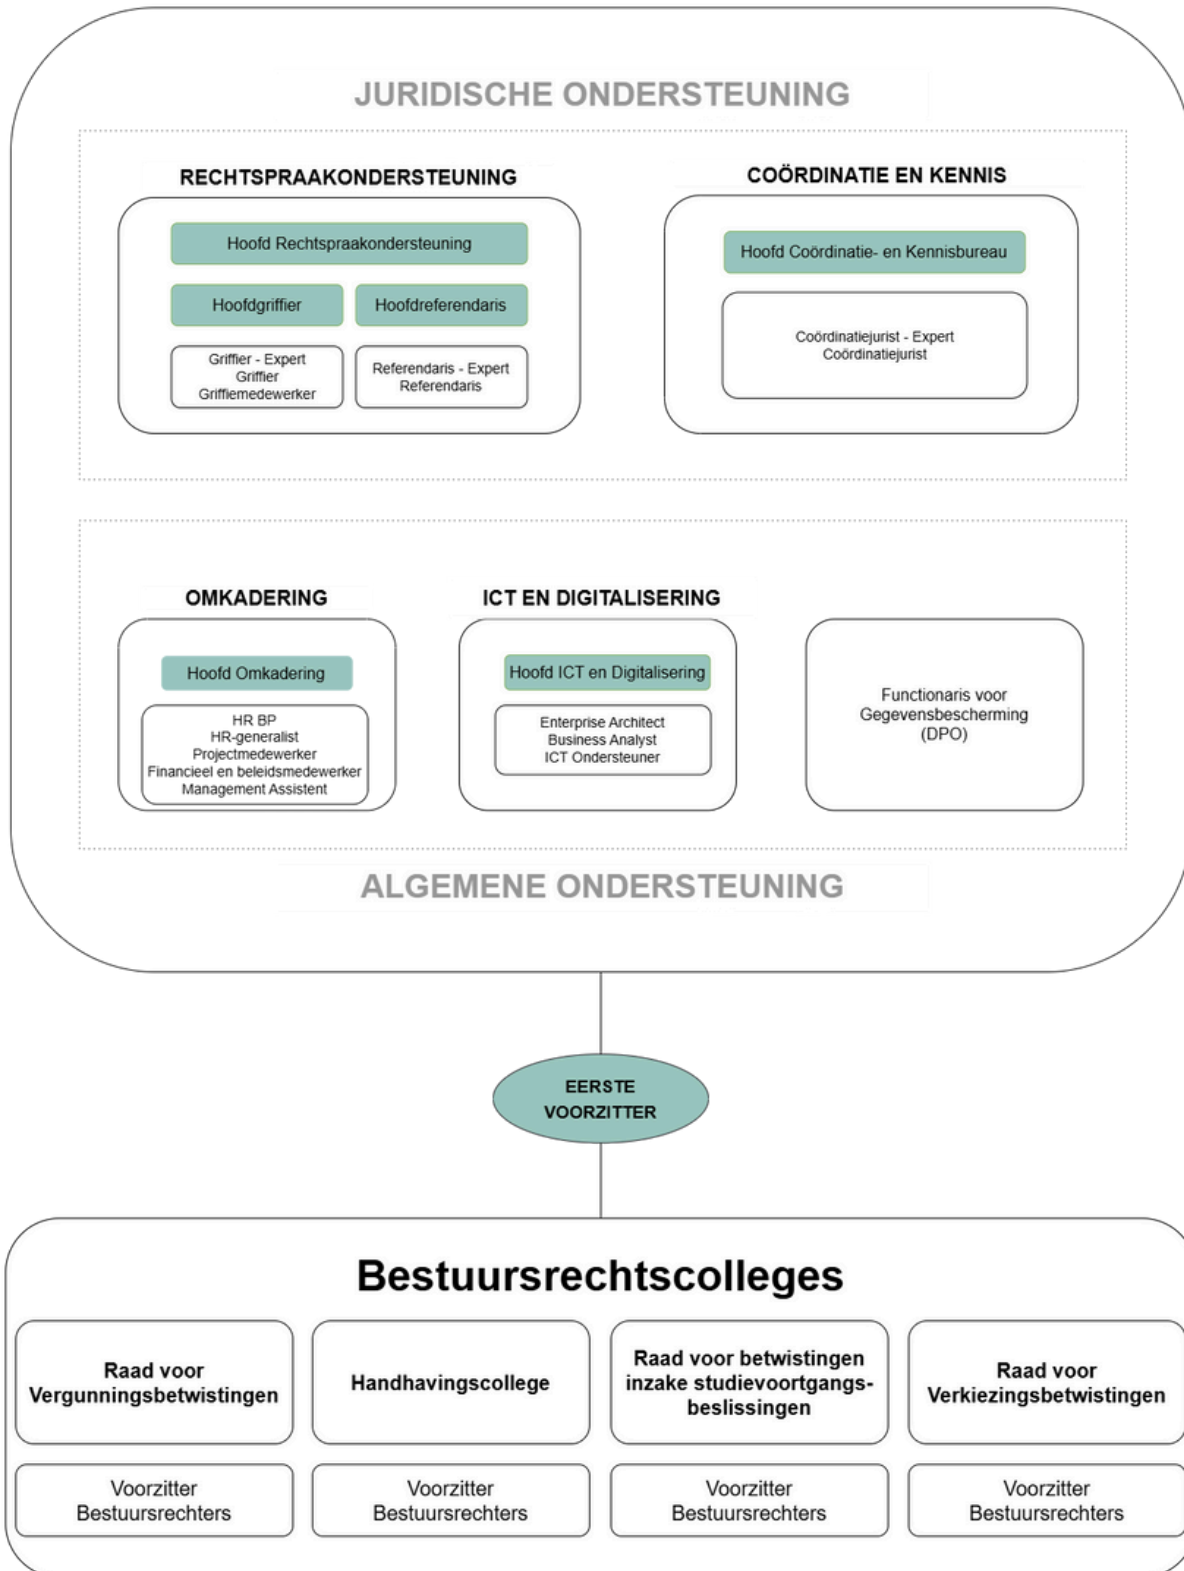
JURIDISCHE ONDERSTEUNING

RECHTSPRAAKONDERSTEUNING

Hoofd Rechtspraakondersteuning

Hoofdgriffier

Hoofdreferendaris

Griffier - Expert
Griffier
Griffiemedewerker

Referendaris - Expert
Referendaris

COÖRDINATIE EN KENNIS

Hoofd Coördinatie- en Kennisbureau

Coördinatiejurist - Expert
Coördinatiejurist

OMKADERING

Hoofd Omkadering

HR BP
HR-generalist
Projectmedewerker
Financieel en beleidsmedewerker
Management Assistent

ICT EN DIGITALISERING

Hoofd ICT en Digitalisering

Enterprise Architect
Business Analyst
ICT Ondersteuner

Functionaris voor Gegevensbescherming (DPO)

ALGEMENE ONDERSTEUNING

EERSTE VOORZITTER

Bestuursrechtscolleges

Raad voor Vergunningsbetwistingen

Handhavingscollege

Raad voor betwistingen inzake studievoortgangsbeslissingen

Raad voor Verkiezingsbetwistingen

Voorzitter
Bestuursrechters

Voorzitter
Bestuursrechters

Voorzitter
Bestuursrechters

Voorzitter
Bestuursrechters